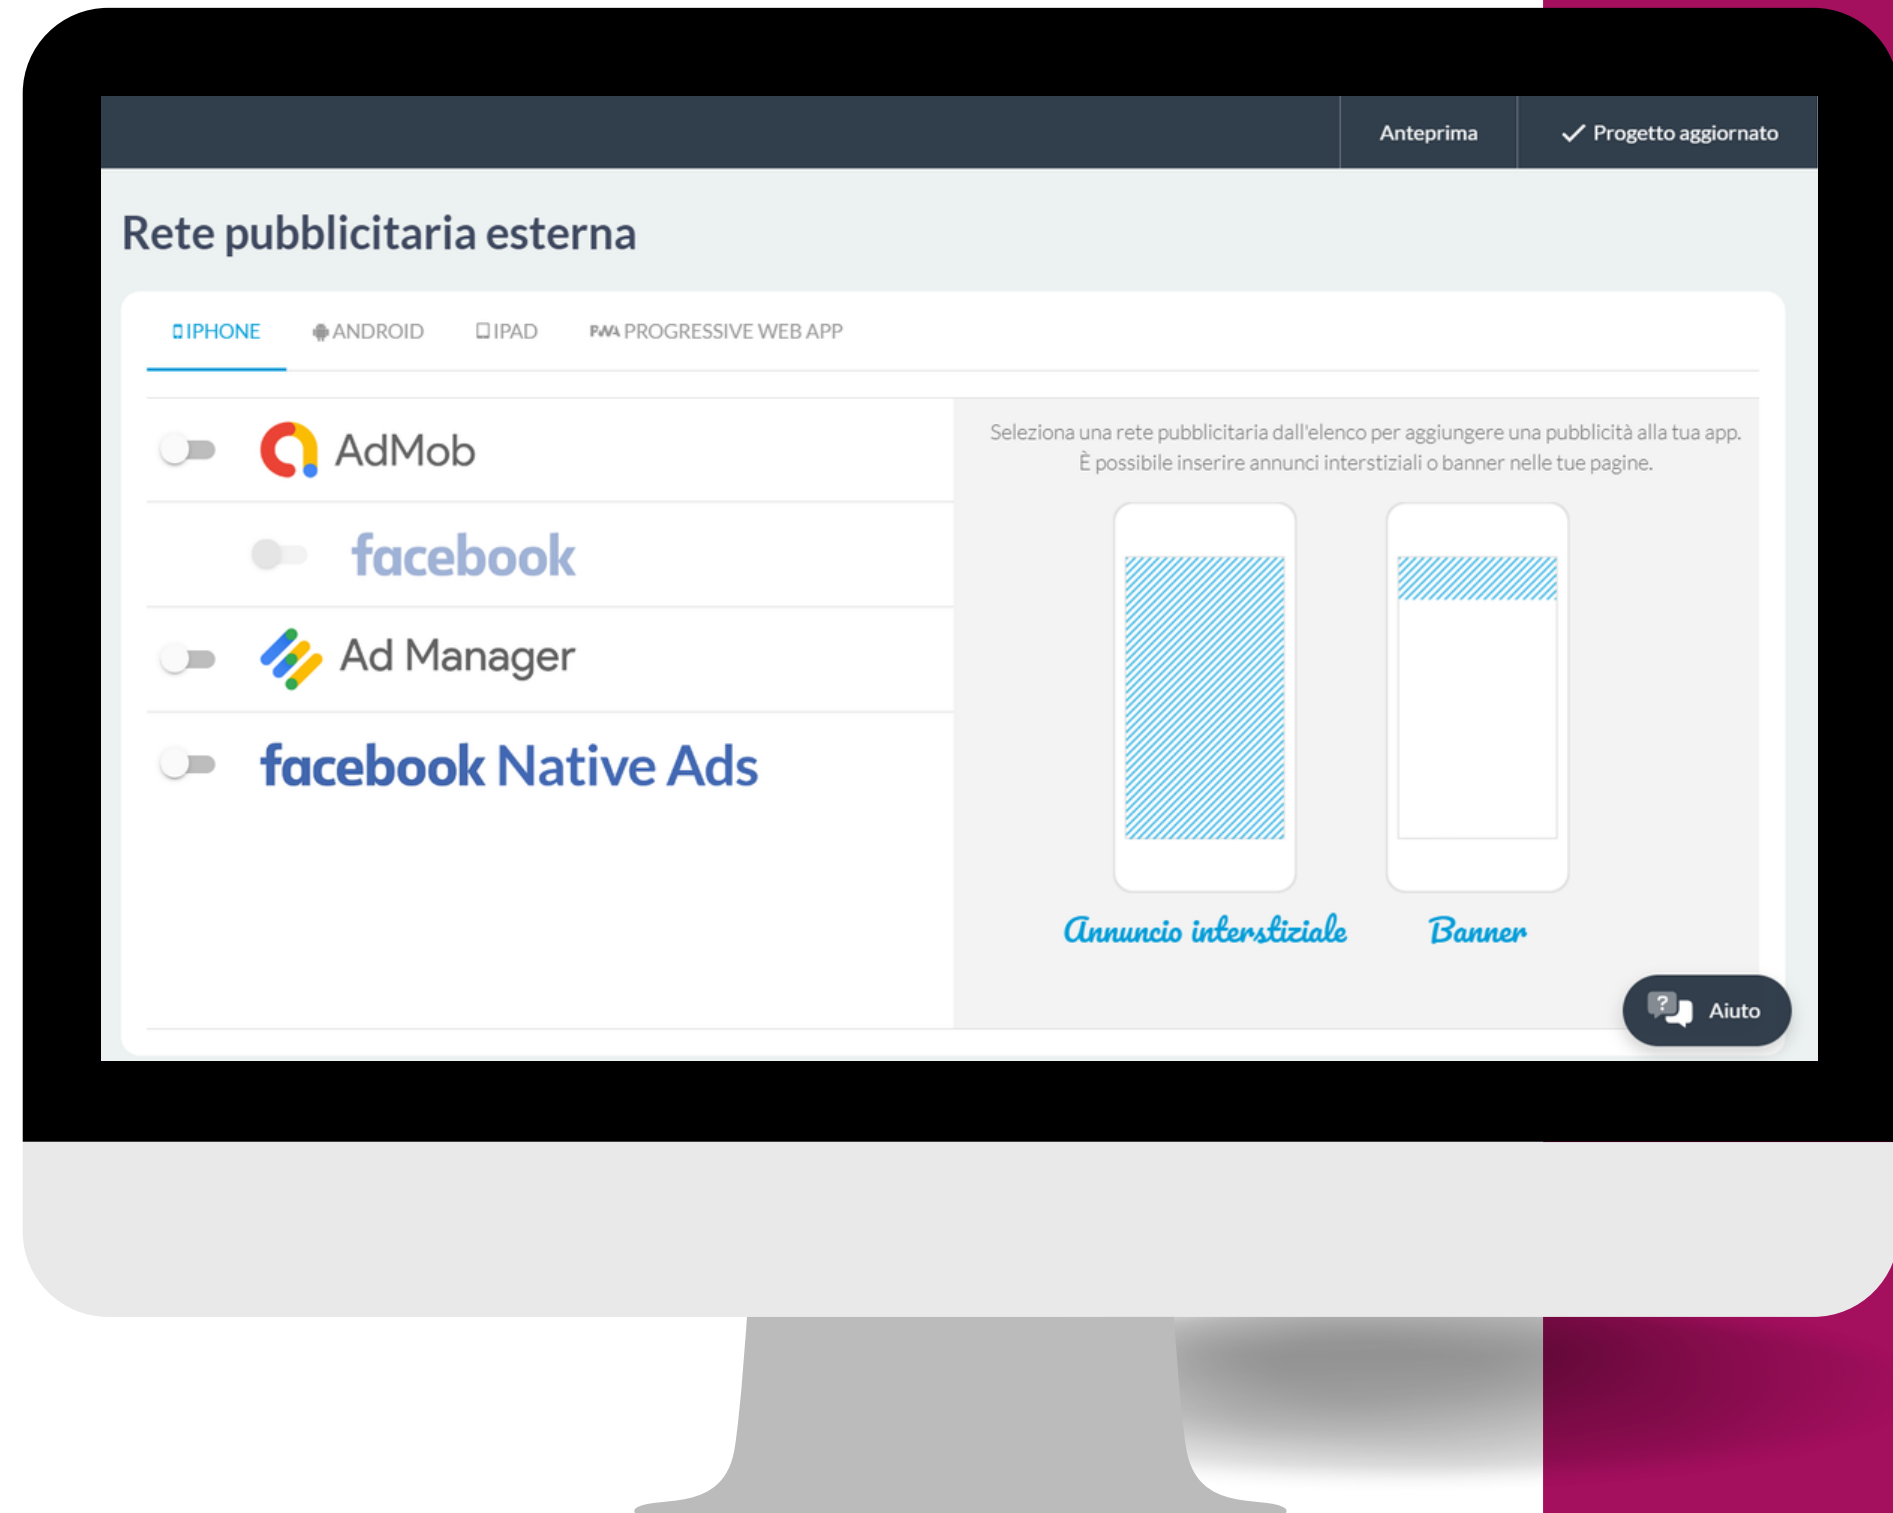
Anteprima

Progetto aggiornato

Rete pubblicitaria esterna

IPHONE ANDROID IPAD PWA PROGRESSIVE WEB APP

AdMob

facebook

Ad Manager

facebook Native Ads

Seleziona una rete pubblicitaria dall'elenco per aggiungere una pubblicità alla tua app. È possibile inserire annunci interstiziali o banner nelle tue pagine.

Annuncio interstiziale

Banner

Aiuto